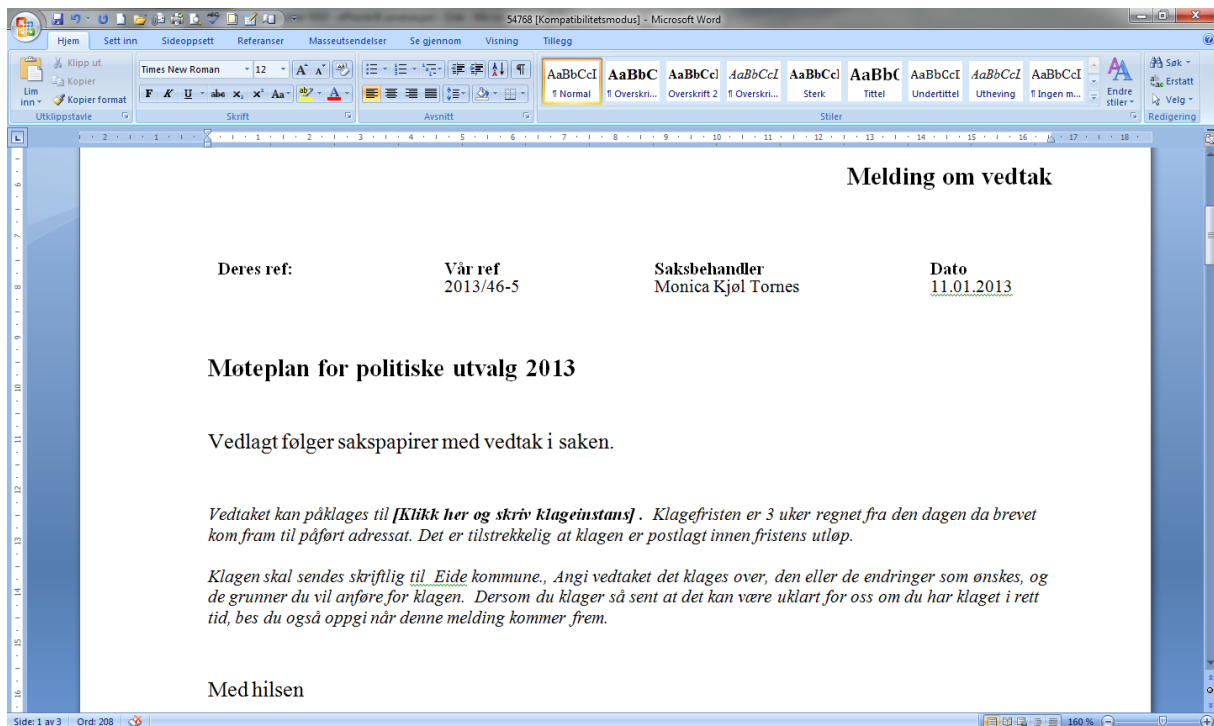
54768 [Kompatibilitetsmodus] - Microsoft Word

Hjem Sett inn Sideoppsett Referanser Masseutsendelser Se gjennom Visning Tillegg

Klipp ut
Kopier
Lim inn
Kopier format
Utklippstavle

Times New Roman 12
F K U abe $x_2$ $x^2$ Aa
Skrift

Avsnitt

AaBbCcI ¶ Normal
AaBbC ¶ Overskri...
AaBbCcI Overskrift 2
AaBbCcI ¶ Overskri...
AaBbCcI Sterk
AaBbC Tittel
AaBbCcI Undertittel
AaBbCcI Utheving
AaBbCcI ¶ Ingen m...
Endre stiler
Stiler

Søk
Erstatt
Velg
Redigering

Melding om vedtak

| Deres ref: | Vår ref | Saksbehandler | Dato |
|---|---|---|---|
| | 2013/46-5 | Monica Kjøl Tornes | 11.01.2013 |

Møteplan for politiske utvalg 2013

Vedlagt følger sakspapirer med vedtak i saken.

*Vedtaket kan påklages til **[Klikk her og skriv klageinstans] .** Klagefristen er 3 uker regnet fra den dagen da brevet kom fram til påført adressat. Det er tilstrekkelig at klagen er postlagt innen fristens utløp.*

*Klagen skal sendes skriftlig til Eide kommune., Angi vedtaket det klages over, den eller de endringer som ønskes, og de grunner du vil anføre for klagen. Dersom du klager så sent at det kan være uklart for oss om du har klaget i rett tid, bes du også oppgi når denne melding kommer frem.*

Med hilsen

Side: 1 av 3 Ord: 208 160 %